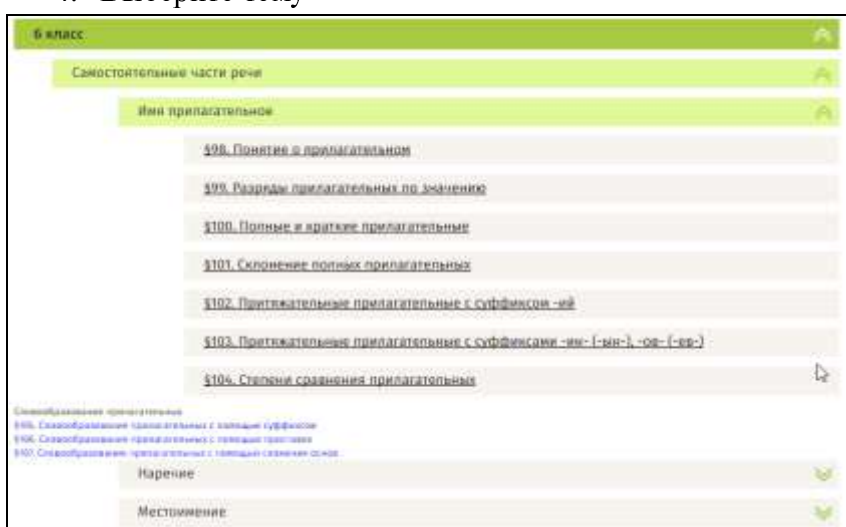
4. Выбрать тему

6 класс

Самостоятельные части речи

Имя прилагательное

§98. Понятие о прилагательном

§99. Разряды прилагательных по значению

§100. Полные и краткие прилагательные

§101. Склонение полных прилагательных

§102. Притяжательные прилагательные с суффиксом -ий

§103. Притяжательные прилагательные с суффиксами -ин- (-ын-), -ов- (-ев-)

§104. Степени сравнения прилагательных

Словообразование прилагательных
§105. Словообразование прилагательных с помощью суффиксов
§106. Словообразование прилагательных с помощью приставок
§107. Словообразование прилагательных с помощью сложения основ

Наречие

Местоимение